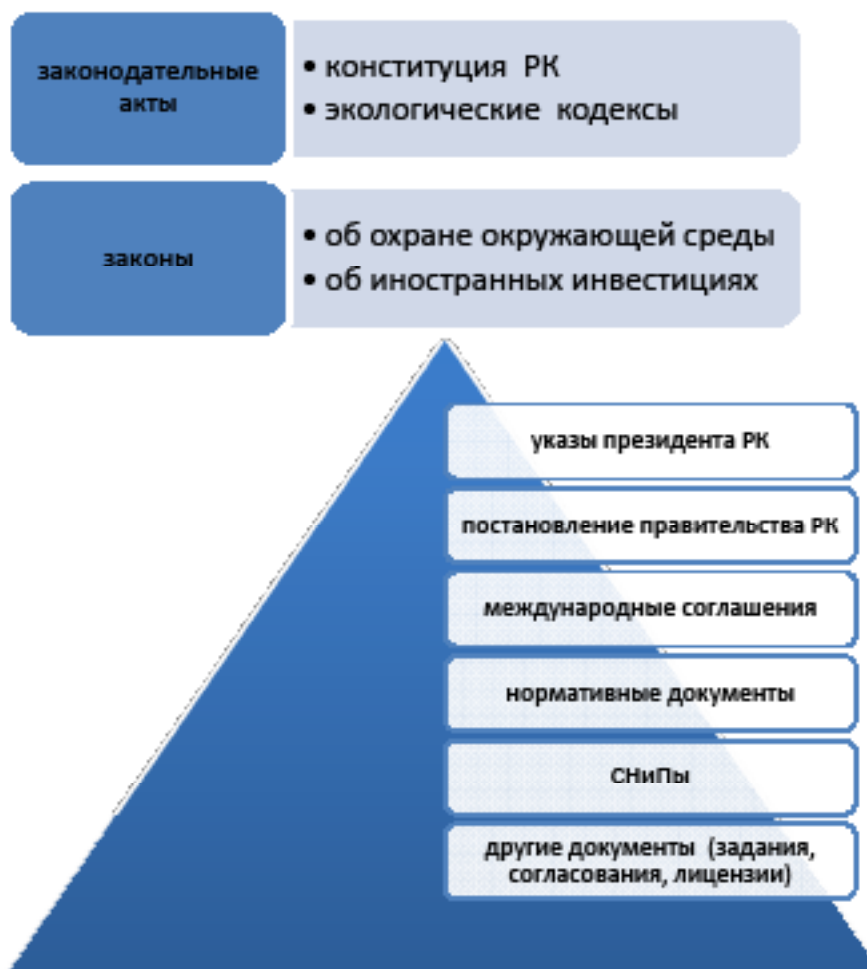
законодательные акты

• конституция РК
• экологические кодексы

законы

• об охране окружающей среды
• об иностранных инвестициях

указы президента РК

постановление правительства РК

международные соглашения

нормативные документы

СНиПы

другие документы (задания, согласования, лицензии)